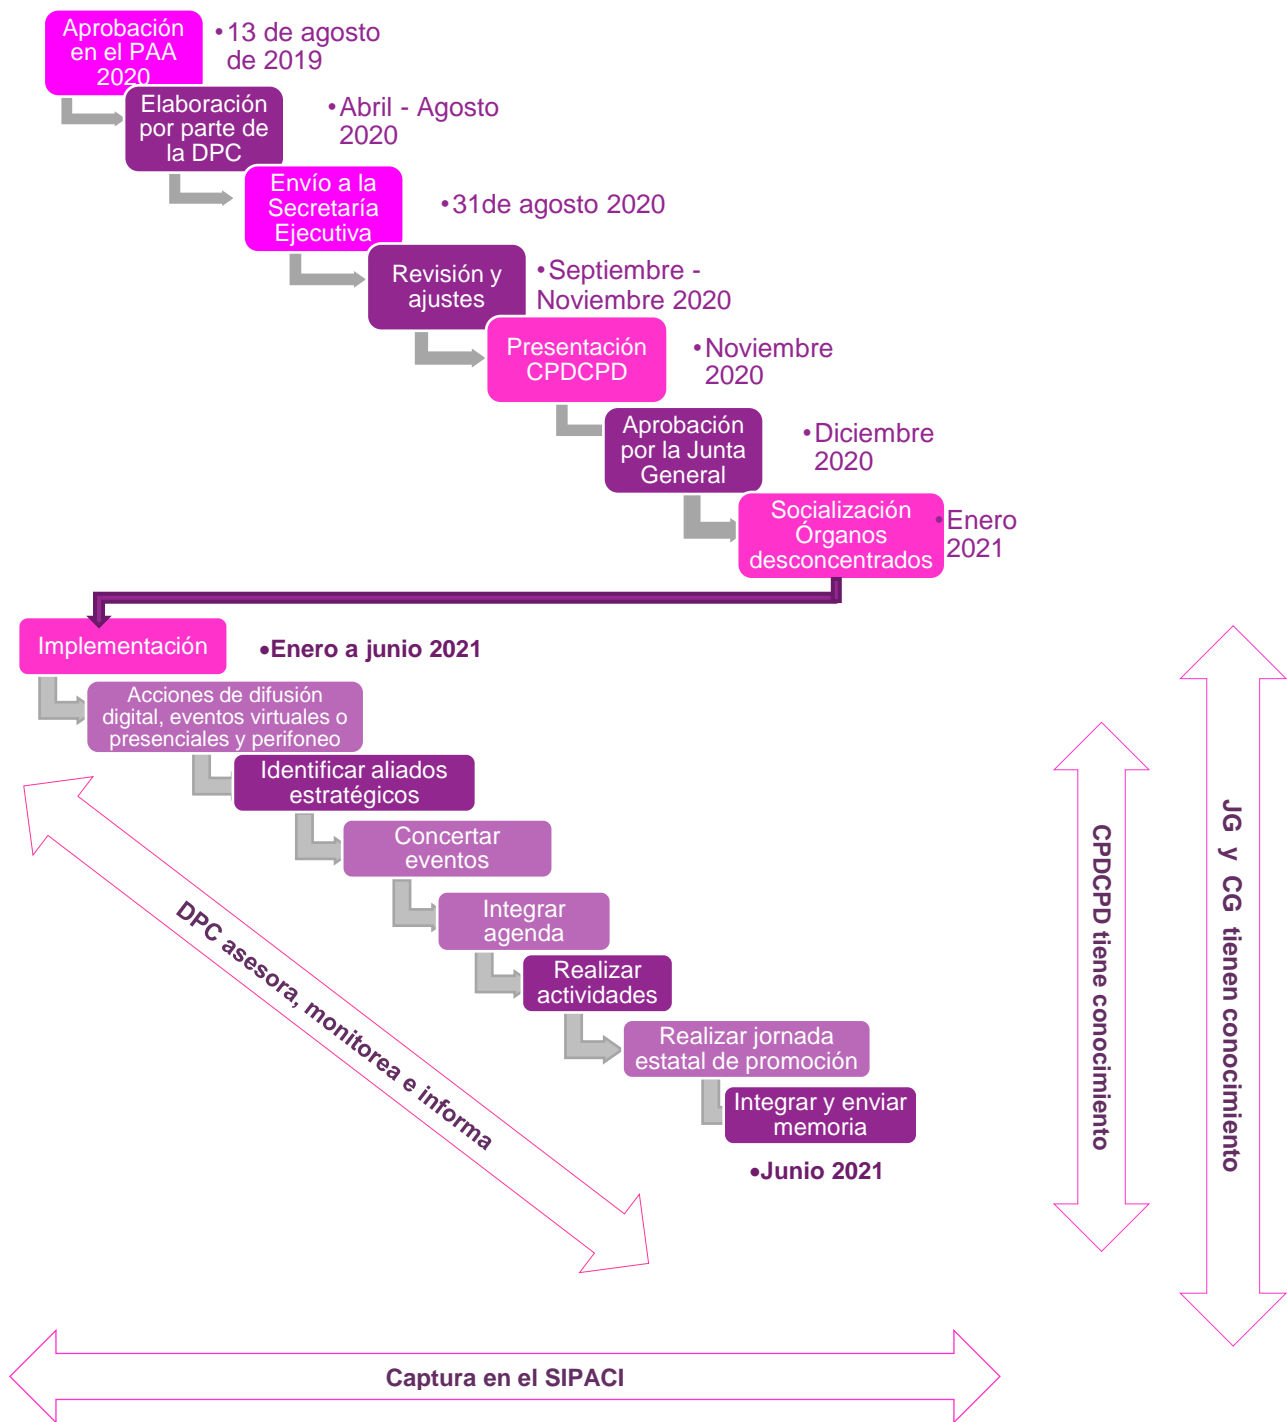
Aprobación en el PAA 2020

•13 de agosto de 2019

Elaboración por parte de la DPC

•Abril - Agosto 2020

Envío a la Secretaría Ejecutiva

•31de agosto 2020

Revisión y ajustes

•Septiembre - Noviembre 2020

Presentación CPDCPD

•Noviembre 2020

Aprobación por la Junta General

•Diciembre 2020

Socialización Órganos desconcentrados

•Enero 2021

Implementación

•Enero a junio 2021

Acciones de difusión digital, eventos virtuales o presenciales y perifoneo

Identificar aliados estratégicos

Concertar eventos

Integrar agenda

Realizar actividades

Realizar jornada estatal de promoción

Integrar y enviar memoria

•Junio 2021

DPC asesora, monitorea e informa

CPDCPD tiene conocimiento

JG y CG tienen conocimiento

Captura en el SIPACI